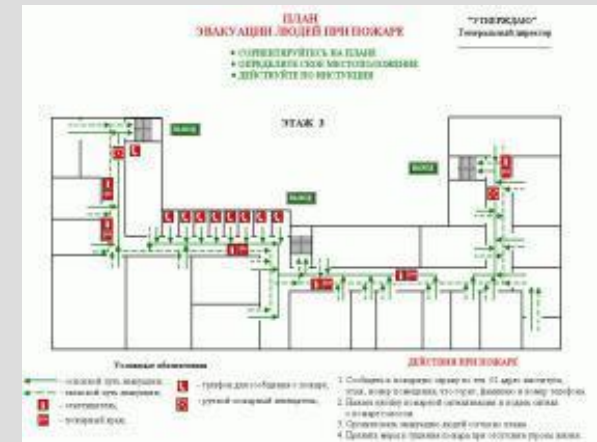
ПЛАН
ЭВАКУАЦИИ ЛЮДЕЙ ПРИ ПОЖАРЕ

"УТВЕРЖДАЮ"
Генеральный директор

• СОРИЕНТИРУЙТЕСЬ НА ПЛАНЕ
• ОПРЕДЕЛИТЕ СВОЁ МЕСТОПОЛОЖЕНИЕ
• ДЕЙСТВУЙТЕ ПО ИНСТРУКЦИИ

ЭТАЖ 3

ВЫХОД

ВЫХОД

ВЫХОД

Условные обозначения

- основной путь эвакуации;
- запасной путь эвакуации;
- огнетушитель;
- пожарный кран;
- телефон для сообщения о пожаре;
- ручной пожарный извещатель;

ДЕЙСТВИЯ ПРИ ПОЖАРЕ

1. Сообщить о пожаре по тел. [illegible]
2. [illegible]
3. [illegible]
4. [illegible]